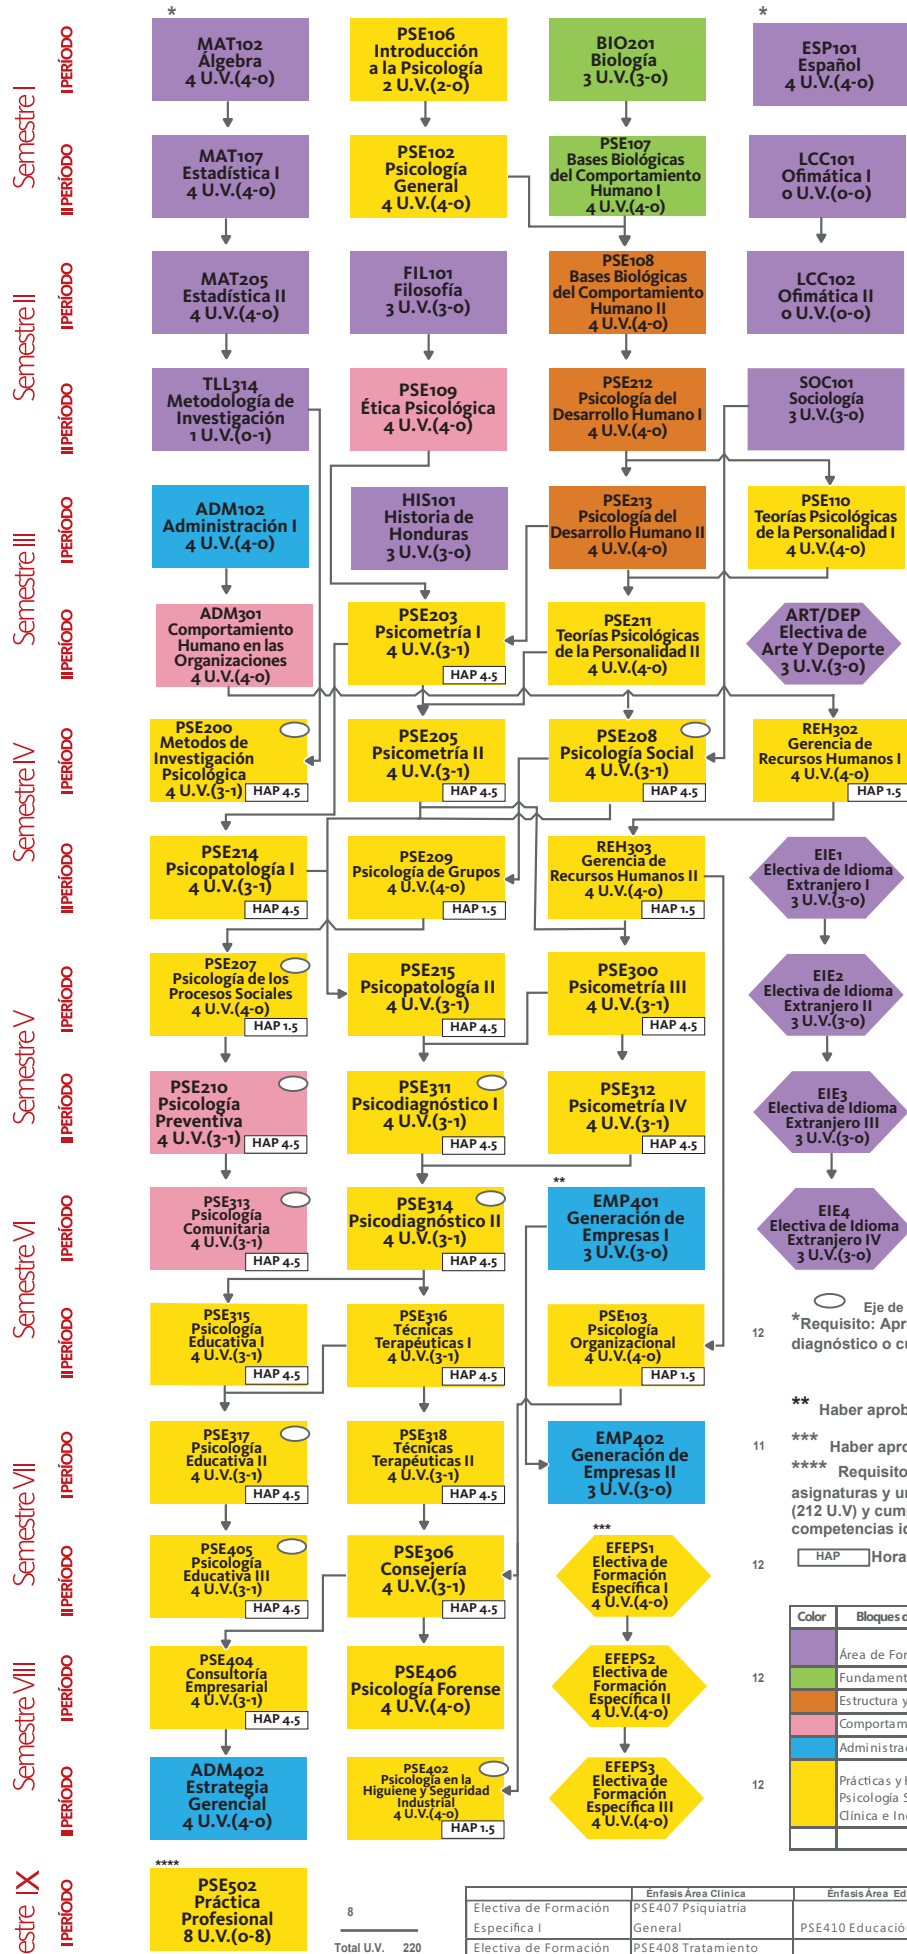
Semestre I
I PERÍODO
II PERÍODO

*
MAT102
Álgebra
4 U.V.(4-0)

PSE106
Introducción a la Psicología
2 U.V.(2-0)

BIO201
Biología
3 U.V.(3-0)

*
ESP101
Español
4 U.V.(4-0)

MAT107
Estadística I
4 U.V.(4-0)

PSE102
Psicología General
4 U.V.(4-0)

PSE107
Bases Biológicas del Comportamiento Humano I
4 U.V.(4-0)

LCC101
Ofimática I
0 U.V.(0-0)

Semestre II
I PERÍODO
II PERÍODO

MAT205
Estadística II
4 U.V.(4-0)

FIL101
Filosofía
3 U.V.(3-0)

PSE108
Bases Biológicas del Comportamiento Humano II
4 U.V.(4-0)

LCC102
Ofimática II
0 U.V.(0-0)

TLL314
Metodología de Investigación
1 U.V.(0-1)

PSE109
Ética Psicológica
4 U.V.(4-0)

PSE212
Psicología del Desarrollo Humano I
4 U.V.(4-0)

SOC101
Sociología
3 U.V.(3-0)

Semestre III
I PERÍODO
II PERÍODO

ADM102
Administración I
4 U.V.(4-0)

HIS101
Historia de Honduras
3 U.V.(3-0)

PSE213
Psicología del Desarrollo Humano II
4 U.V.(4-0)

PSE110
Teorías Psicológicas de la Personalidad I
4 U.V.(4-0)

ADM301
Comportamiento Humano en las Organizaciones
4 U.V.(4-0)

PSE203
Psicometría I
4 U.V.(3-1)
HAP 4.5

PSE211
Teorías Psicológicas de la Personalidad II
4 U.V.(4-0)

ART/DEP
Electiva de Arte Y Deporte
3 U.V.(3-0)

Semestre IV
I PERÍODO
II PERÍODO

PSE200
Metodos de Investigación Psicológica
4 U.V.(3-1)
HAP 4.5

PSE205
Psicometría II
4 U.V.(3-1)
HAP 4.5

PSE208
Psicología Social
4 U.V.(3-1)
HAP 4.5

REH302
Gerencia de Recursos Humanos I
4 U.V.(4-0)
HAP 1.5

PSE214
Psicopatología I
4 U.V.(3-1)
HAP 4.5

PSE209
Psicología de Grupos
4 U.V.(4-0)
HAP 1.5

REH303
Gerencia de Recursos Humanos II
4 U.V.(4-0)
HAP 1.5

EIE1
Electiva de Idioma Extranjero I
3 U.V.(3-0)

Semestre V
I PERÍODO
II PERÍODO

PSE207
Psicología de los Procesos Sociales
4 U.V.(4-0)
HAP 1.5

PSE215
Psicopatología II
4 U.V.(3-1)
HAP 4.5

PSE300
Psicometría III
4 U.V.(3-1)
HAP 4.5

EIE2
Electiva de Idioma Extranjero II
3 U.V.(3-0)

PSE210
Psicología Preventiva
4 U.V.(3-1)
HAP 4.5

PSE311
Psicodiagnóstico I
4 U.V.(3-1)
HAP 4.5

PSE312
Psicometría IV
4 U.V.(3-1)
HAP 4.5

EIE3
Electiva de Idioma Extranjero III
3 U.V.(3-0)

Semestre VI
I PERÍODO
II PERÍODO

PSE313
Psicología Comunitaria
4 U.V.(3-1)
HAP 4.5

PSE314
Psicodiagnóstico II
4 U.V.(3-1)
HAP 4.5

**
EMP401
Generación de Empresas I
3 U.V.(3-0)

EIE4
Electiva de Idioma Extranjero IV
3 U.V.(3-0)

PSE315
Psicología Educativa I
4 U.V.(3-1)
HAP 4.5

PSE316
Técnicas Terapéuticas I
4 U.V.(3-1)
HAP 4.5

PSE103
Psicología Organizacional
4 U.V.(4-0)
HAP 1.5

12

Eje de
*Requisito: Apr
diagnóstico o cu

Semestre VII
I PERÍODO
II PERÍODO

PSE317
Psicología Educativa II
4 U.V.(3-1)
HAP 4.5

PSE318
Técnicas Terapéuticas II
4 U.V.(3-1)
HAP 4.5

EMP402
Generación de Empresas II
3 U.V.(3-0)

11

** Haber aprob
*** Haber apro
**** Requisito
asignaturas y un
(212 U.V) y cum
competencias id

PSE405
Psicología Educativa III
4 U.V.(3-1)
HAP 4.5

PSE306
Consejería
4 U.V.(3-1)
HAP 4.5

***
EFEPS1
Electiva de Formación Especifica I
4 U.V.(4-0)

12

HAP Hora

Semestre VIII
I PERÍODO
II PERÍODO

PSE404
Consultoría Empresarial
4 U.V.(3-1)
HAP 4.5

PSE406
Psicología Forense
4 U.V.(4-0)

EFEPS2
Electiva de Formación Especifica II
4 U.V.(4-0)

12

| Color | Bloques d |
|---|---|
| | Área de For |
| | Fundament |
| | Estructura y |
| | Comportam |
| | Administrac |
| | Prácticas y I Psicología S Clínica e In |
| | |

ADM402
Estrategia Gerencial
4 U.V.(4-0)

PSE402
Psicología en la Higiuene y Seguridad Industrial
4 U.V.(4-0)
HAP 1.5

EFEPS3
Electiva de Formación Especifica III
4 U.V.(4-0)

12

estre IX
I PERÍODO

****
PSE502
Práctica Profesional
8 U.V.(0-8)

8
Total U.V. 220

| | Énfasis Área Clínica | Énfasis Área Ed |
|---|---|---|
| Electiva de Formación Especifica I | PSE407 Psiquiatría General | PSE410 Educació |
| Electiva de Formación | PSE408 Tratamiento | |